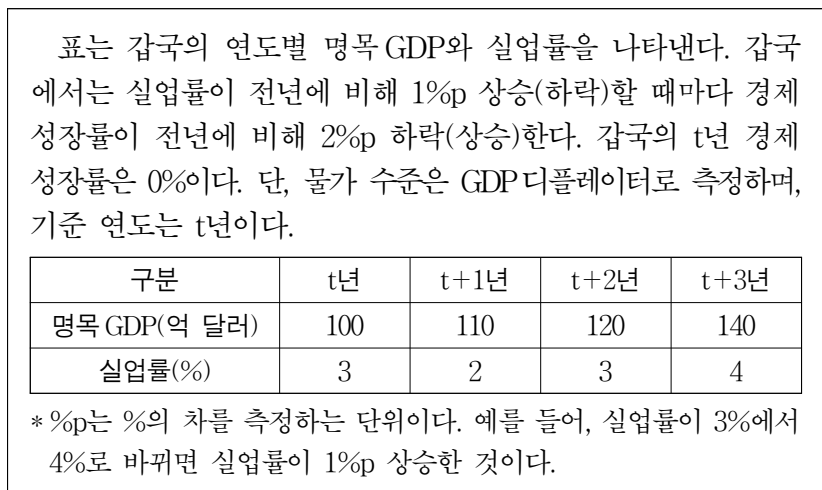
표는 갑국의 연도별 명목 GDP와 실업률을 나타낸다. 갑국에서는 실업률이 전년에 비해 1%p 상승(하락)할 때마다 경제성장률이 전년에 비해 2%p 하락(상승)한다. 갑국의 t년 경제성장률은 0%이다. 단, 물가 수준은 GDP 디플레이터로 측정하며, 기준 연도는 t년이다.

| 구분 | t년 | t+1년 | t+2년 | t+3년 |
|---|---|---|---|---|
| 명목 GDP(억 달러) | 100 | 110 | 120 | 140 |
| 실업률(%) | 3 | 2 | 3 | 4 |

* %p는 %의 차를 측정하는 단위이다. 예를 들어, 실업률이 3%에서 4%로 바뀌면 실업률이 1%p 상승한 것이다.